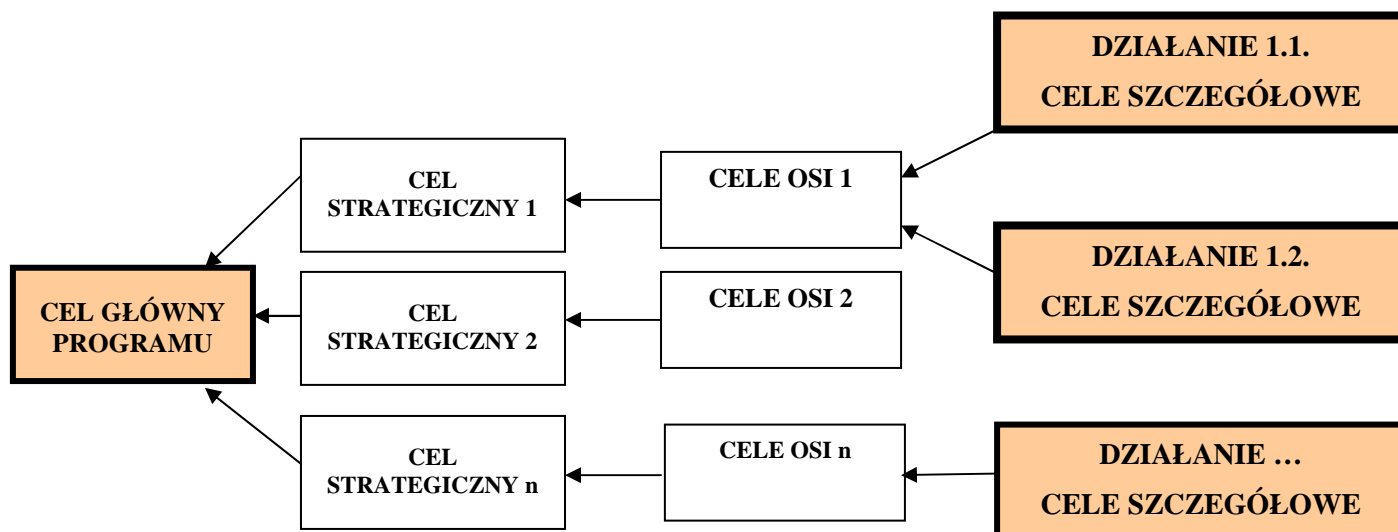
DZIAŁANIE 1.1.
CELE SZCZEGÓŁOWE

CEL STRATEGICZNY 1

CELE OSI 1

DZIAŁANIE 1.2.
CELE SZCZEGÓŁOWE

CEL GŁÓWNY PROGRAMU

CEL STRATEGICZNY 2

CELE OSI 2

CEL STRATEGICZNY n

CELE OSI n

DZIAŁANIE …
CELE SZCZEGÓŁOWE